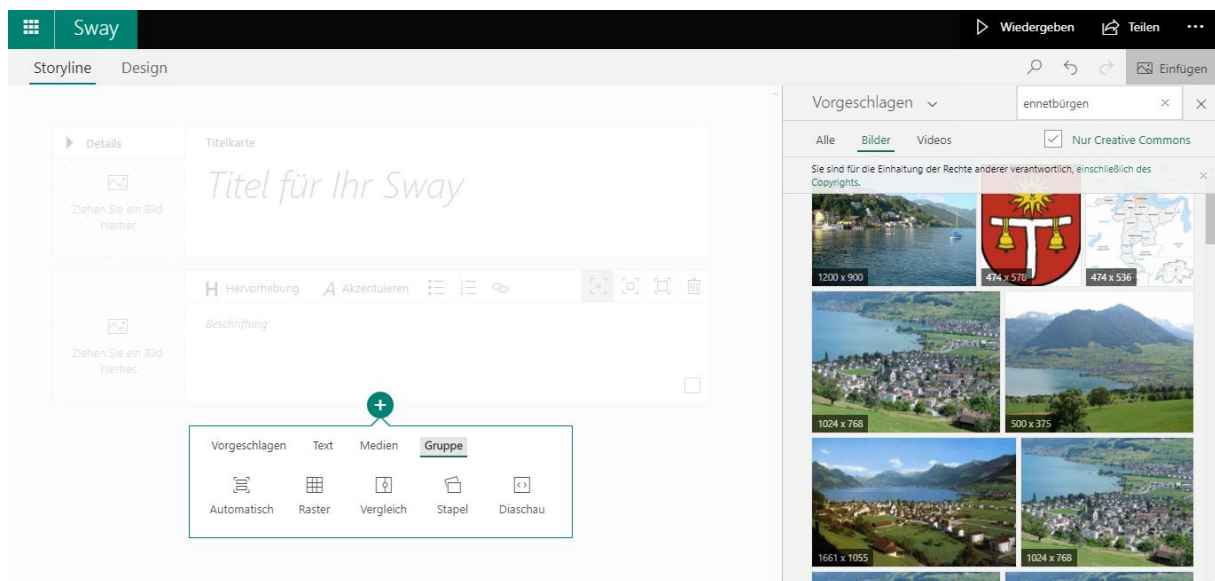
Sway

Wiedergeben Teilen ···

Storyline Design

Einfügen

Details

Ziehen Sie ein Bild hierher.

Titelkarte

Titel für Ihr Sway

Hervorhebung Akzentuieren

Ziehen Sie ein Bild hierher.

Beschriftung

Vorgeschlagen Text Medien Gruppe

Automatisch Raster Vergleich Stapel Diaschau

Vorgeschlagen

ennetbürgen

Alle Bilder Videos

Nur Creative Commons

Sie sind für die Einhaltung der Rechte anderer verantwortlich, einschließlich des Copyrights.

1200 x 900

474 x 576

474 x 536

1024 x 768

500 x 375

1661 x 1055

1024 x 768